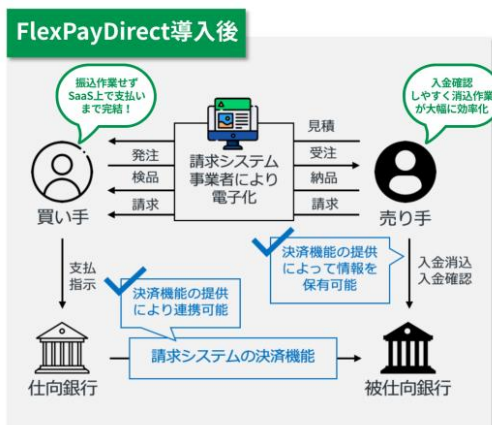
FlexPayDirect導入後

振込作業せず SaaS上で支払い まで完結！

入金確認 しやすく消込作業 が大幅に効率化

見積

発注

受注

検品

納品

請求

請求

請求システム 事業者により 電子化

買い手

売り手

決済機能の提供によって情報を保有可能

支払指示

入金消込 入金確認

決済機能の提供により連携可能

請求システムの決済機能

仕向銀行

被仕向銀行